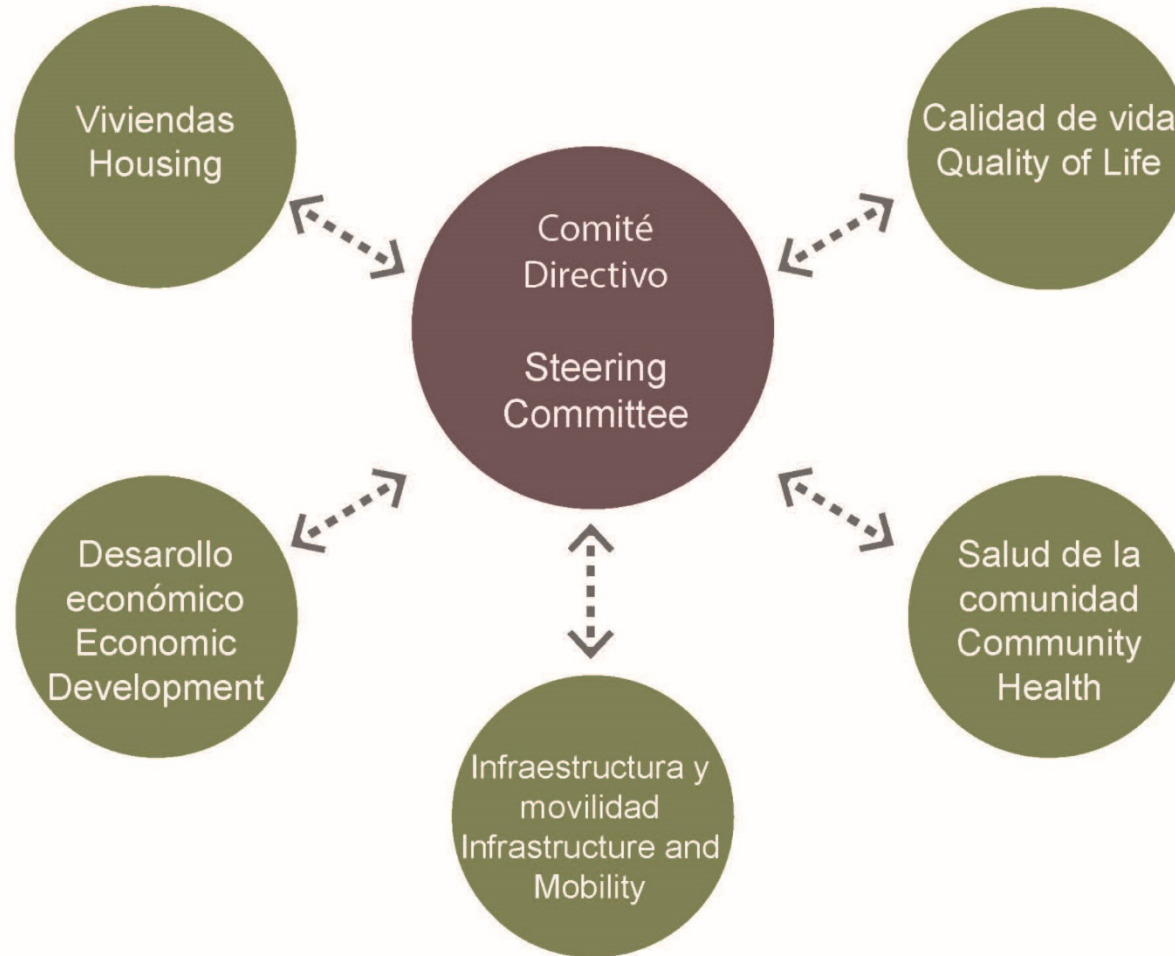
Viviendas
Housing

Calidad de vida
Quality of Life

Comité
Directivo

Steering
Committee

Desarollo
económico
Economic
Development

Salud de la
comunidad
Community
Health

Infraestructura y
movilidad
Infrastructure and
Mobility